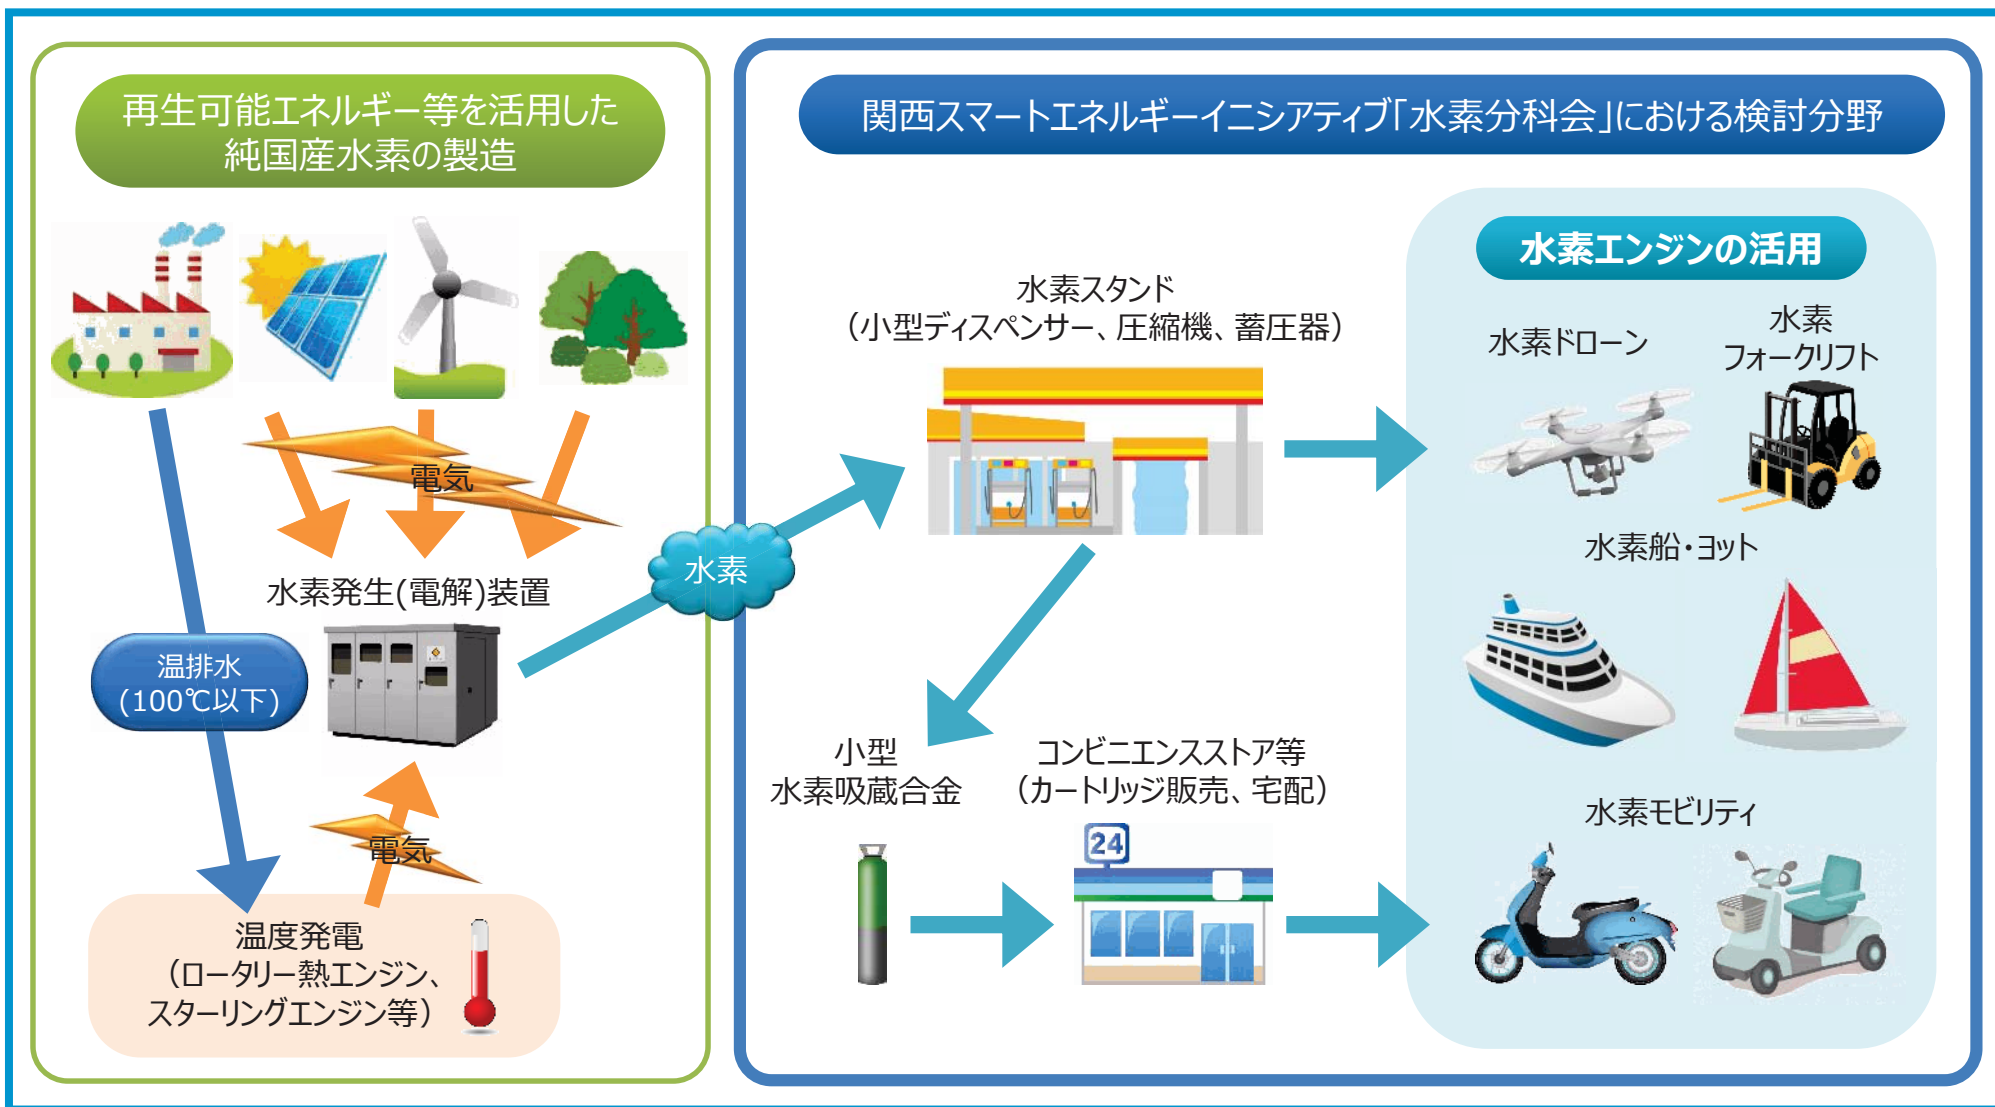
再生可能エネルギー等を活用した純国産水素の製造

電気

水素発生(電解)装置

温排水
(100℃以下)

電気

温度発電
(ロータリー熱エンジン、スターリングエンジン等)

水素

関西スマートエネルギーイニシアティブ「水素分科会」における検討分野

水素スタンド
(小型ディスペンサー、圧縮機、蓄圧器)

小型
水素吸蔵合金

コンビニエンスストア等
(カートリッジ販売、宅配)

24

水素エンジンの活用

水素ドローン

水素
フォークリフト

水素船・ヨット

水素モビリティ